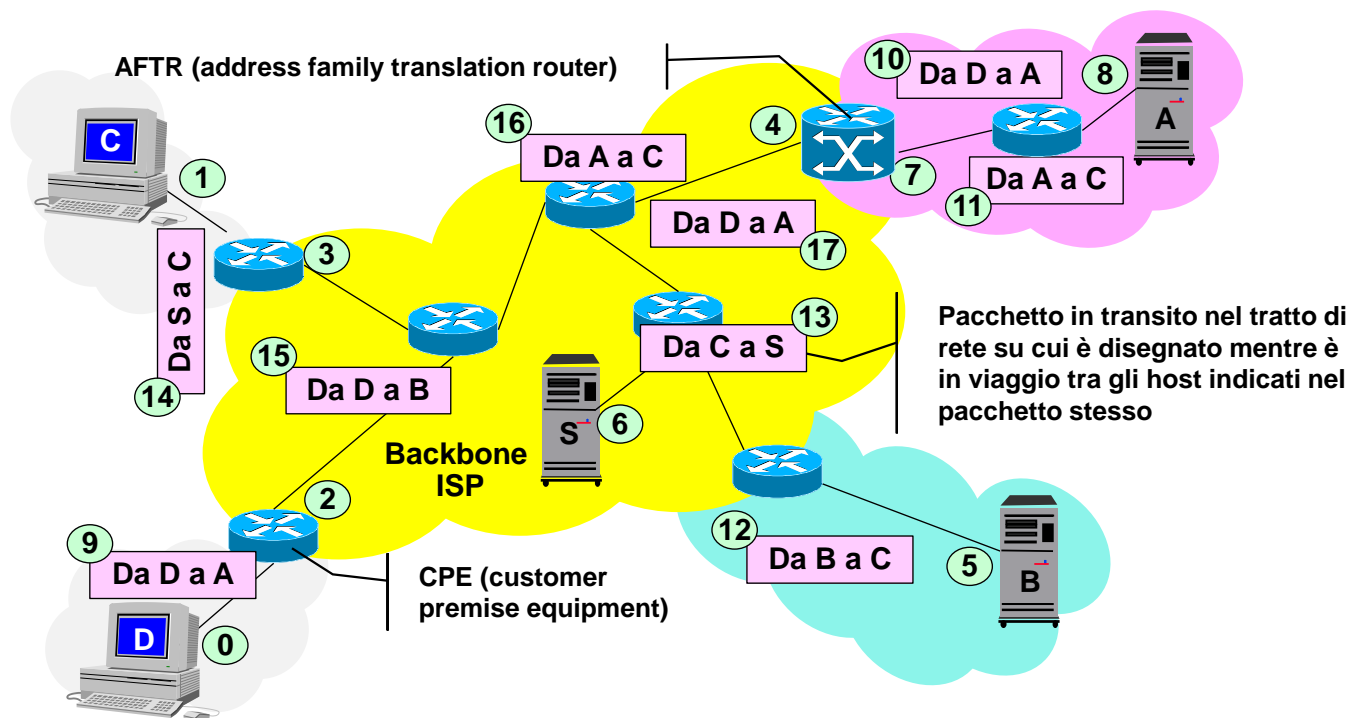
AFTR (address family translation router)

10 Da D a A

8

A

16 Da A a C

4

7

Da A a C

11

C

1

Da S a C

14

3

Da D a A

17

13

Da C a S

Pacchetto in transito nel tratto di rete su cui è disegnato mentre è in viaggio tra gli host indicati nel pacchetto stesso

15 Da D a B

S

6

Backbone ISP

2

12 Da B a C

5

B

9 Da D a A

CPE (customer premise equipment)

D

0